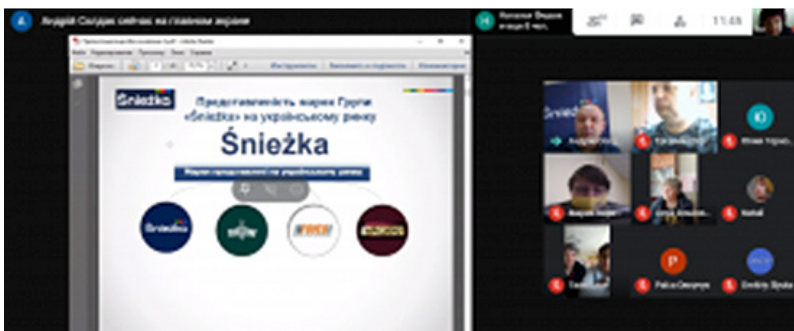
Андрій Сахдак сейчас на главном экране

Наталия Федюк вошел 6 чел.

11:48

Śnieżka

Представленість марок Групи «Śnieżka» на українському ринку

Śnieżka

Марки представленості на українському ринку

Śnieżka

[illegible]

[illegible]

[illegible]

Андрій Сахдак

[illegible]

Юлия Украї...

Богдан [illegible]

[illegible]

Natali

Таня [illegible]

Palco Ozeryna

Dmitriy Bjuda